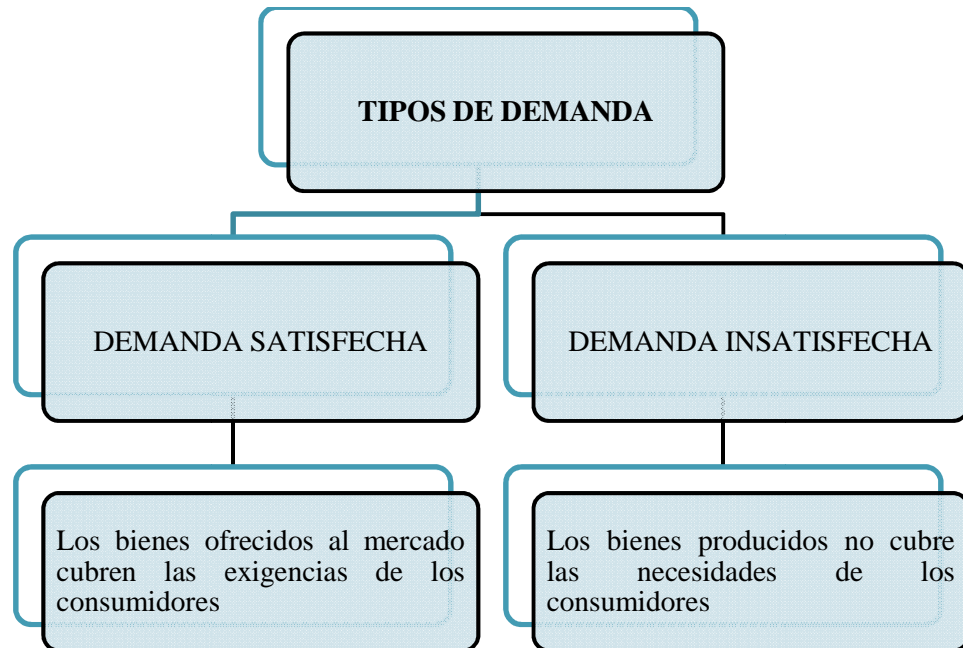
TIPOS DE DEMANDA

DEMANDA SATISFECHA

Los bienes ofrecidos al mercado cubren las exigencias de los consumidores

DEMANDA INSATISFECHA

Los bienes producidos no cubre las necesidades de los consumidores